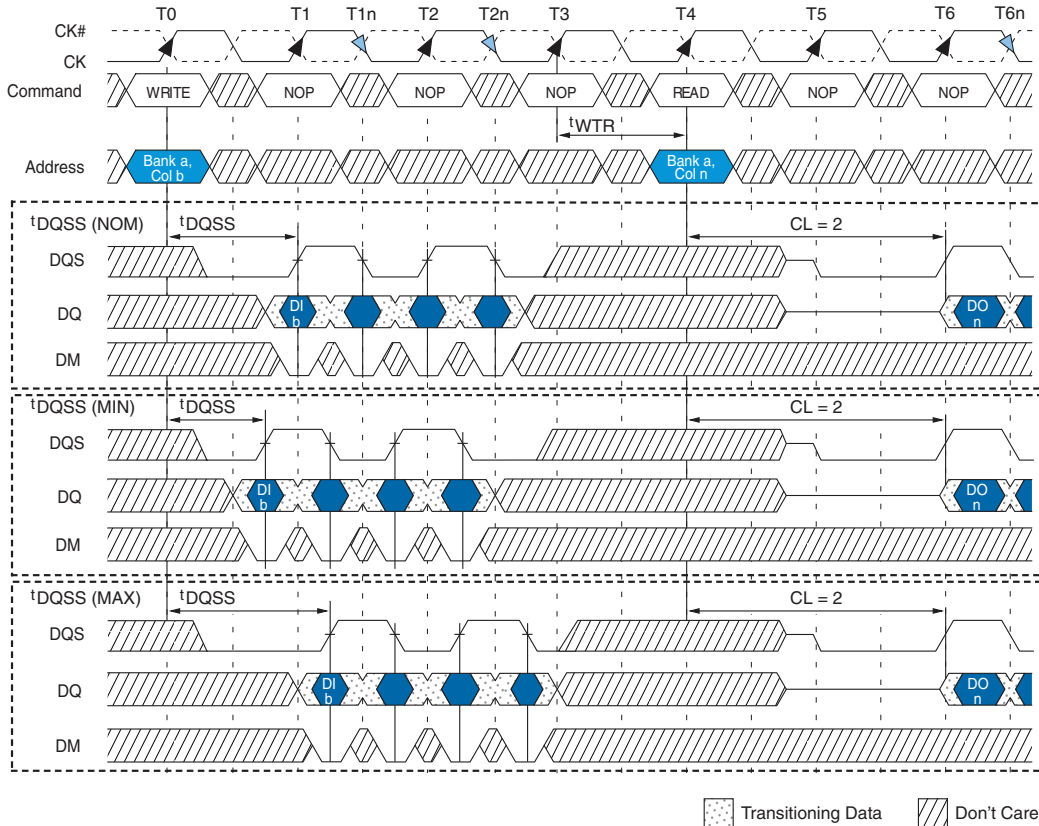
T0 T1 T1n T2 T2n T3 T4 T5 T6 T6n

CK#
CK
Command WRITE NOP NOP NOP READ NOP NOP

$^{t}$WTR

Address Bank a, Col b Bank a, Col n

$^{t}$DQSS (NOM) $^{t}$DQSS CL = 2
DQS
DQ DI b DO n
DM

$^{t}$DQSS (MIN) $^{t}$DQSS CL = 2
DQS
DQ DI b DO n
DM

$^{t}$DQSS (MAX) $^{t}$DQSS CL = 2
DQS
DQ DI b DO n
DM

Transitioning Data Don’t Care